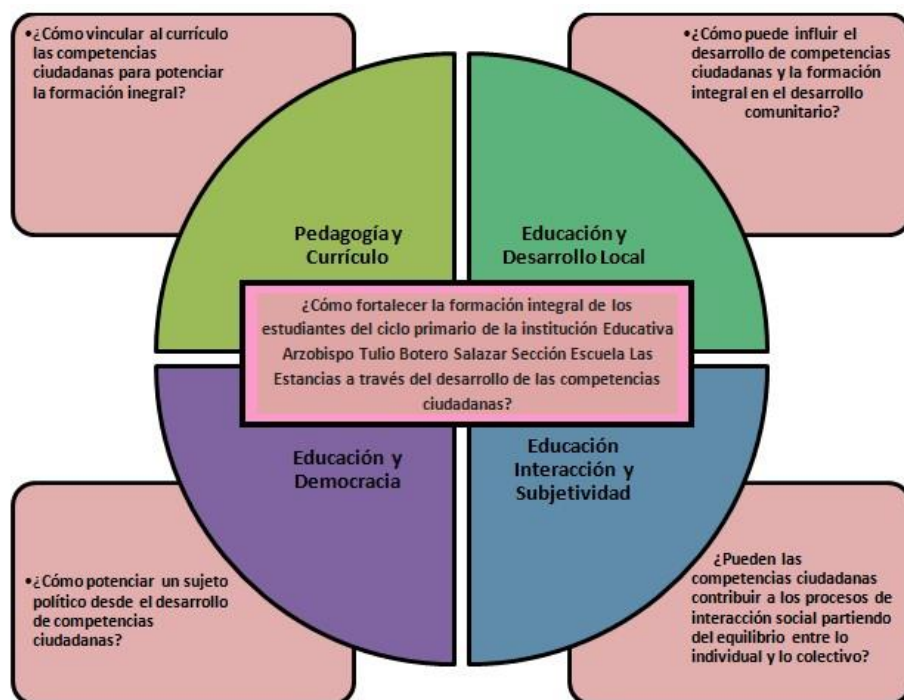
• ¿Cómo vincular al currículo las competencias ciudadanas para potenciar la formación inegral?

• ¿Cómo puede influir el desarrollo de competencias ciudadanas y la formación integral en el desarrollo comunitario?

Pedagogía y Currículo

Educación y Desarrollo Local

¿Cómo fortalecer la formación integral de los estudiantes del ciclo primario de la institución Educativa Arzobispo Tulio Botero Salazar Sección Escuela Las Estancias a través del desarrollo de las competencias ciudadanas?

Educación y Democracia

Educación Interacción y Subjetividad

• ¿Cómo potenciar un sujeto político desde el desarrollo de competencias ciudadanas?

¿Pueden las competencias ciudadanas contribuir a los procesos de interacción social partiendo del equilibrio entre lo individual y lo colectivo?